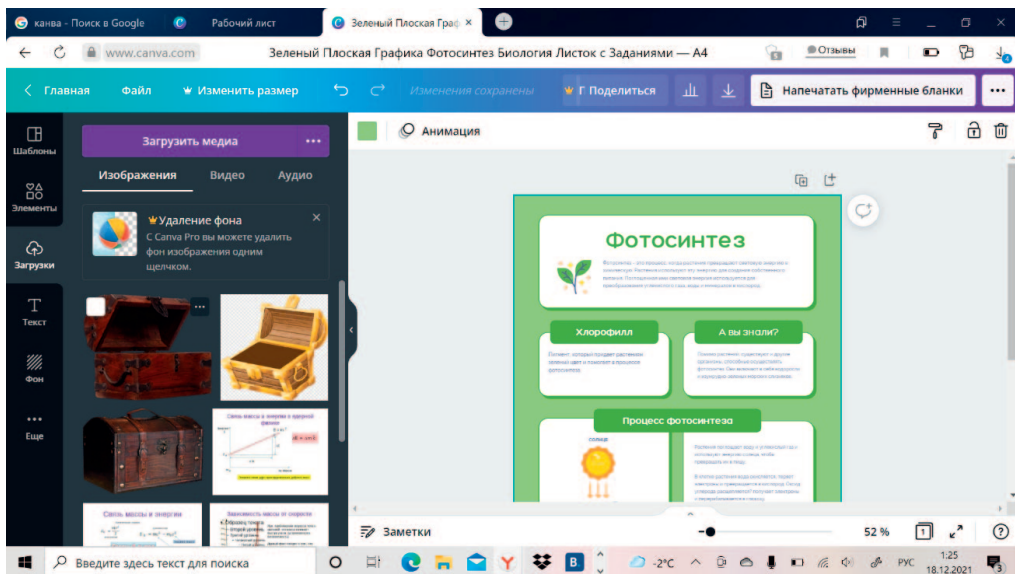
канва - Поиск в Google
Рабочий лист
Зеленый Плоская Граф ×

www.canva.com
Зеленый Плоская Графика Фотосинтез Биология Листок с Заданиями — А4
Отзывы

Главная
Файл
Изменить размер
Изменения сохранены
Г Поделиться
Напечатать фирменные бланки

Шаблоны
Элементы
Загрузки
Текст
Фон
Еще

Загрузить медиа
Изображения
Видео
Аудио

Удаление фона
С Canva Pro вы можете удалить фон изображения одним щелчком.

Связь массы и энергии в ядерной физике
Связь массы и энергии
Зависимость массы от скорости

Анимация

Фотосинтез
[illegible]

Хлорофилл
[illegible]

А вы знали?
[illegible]

Процесс фотосинтеза
солнце
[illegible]

Заметки
52 %
1

Введите здесь текст для поиска
-2°C
РУС
1:25
18.12.2021
3